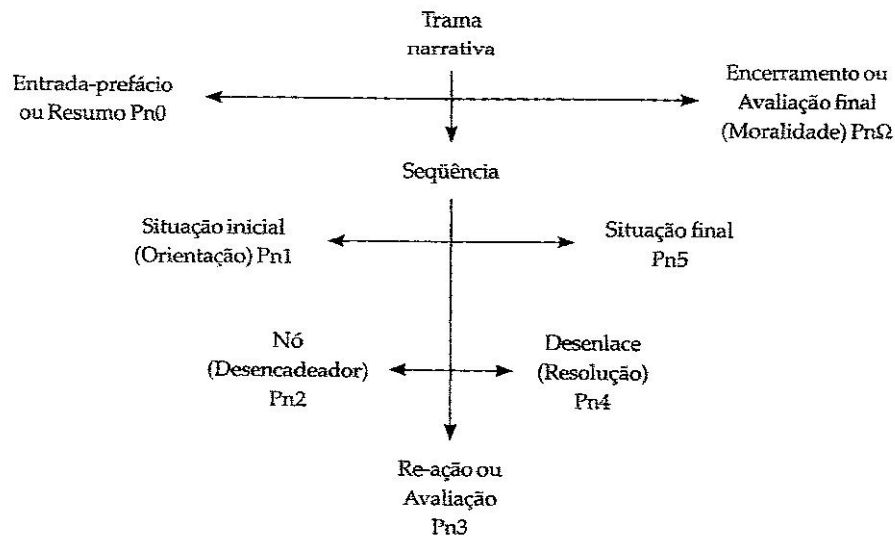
Trama narrativa

Entrada-prefácio ou Resumo Pn0

Encerramento ou Avaliação final (Moralidade) PnΩ

Seqüência

Situação inicial (Orientação) Pn1

Situação final Pn5

Nó (Desencadeador) Pn2

Desenlace (Resolução) Pn4

Re-ação ou Avaliação Pn3